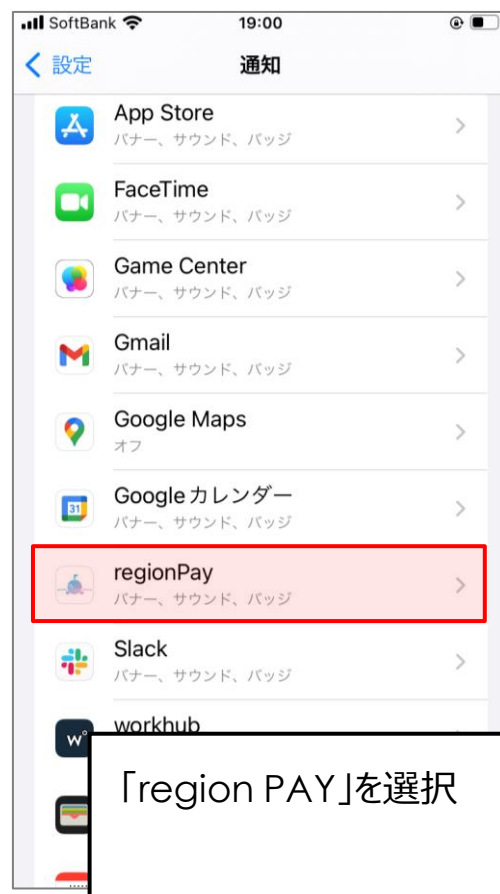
SoftBank 19:00

設定 通知

App Store
バナー、サウンド、バッジ

FaceTime
バナー、サウンド、バッジ

Game Center
バナー、サウンド、バッジ

Gmail
バナー、サウンド、バッジ

Google Maps
オフ

Google カレンダー
バナー、サウンド、バッジ

regionPay
バナー、サウンド、バッジ

Slack
バナー、サウンド、バッジ

workhub

「region PAY」を選択